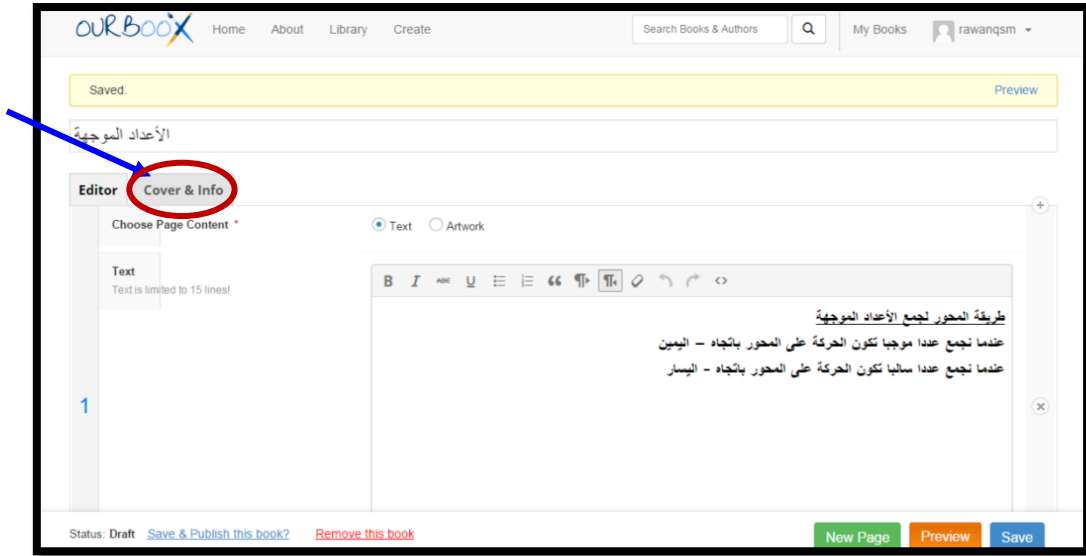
OURBOOX Home About Library Create Search Books & Authors My Books rawanqsm

Saved. Preview

الأعداد الموجهة

Editor Cover & Info

Choose Page Content * Text Artwork

Text
Text is limited to 15 lines!

B I ABC U

طريقة المحور لجمع الأعداد الموجهة
عندما نجمع عددا موجبا تكون الحركة على المحور باتجاه – اليمين
عندما نجمع عددا سالبا تكون الحركة على المحور باتجاه - اليسار

1

Status: Draft Save & Publish this book? Remove this book New Page Preview Save